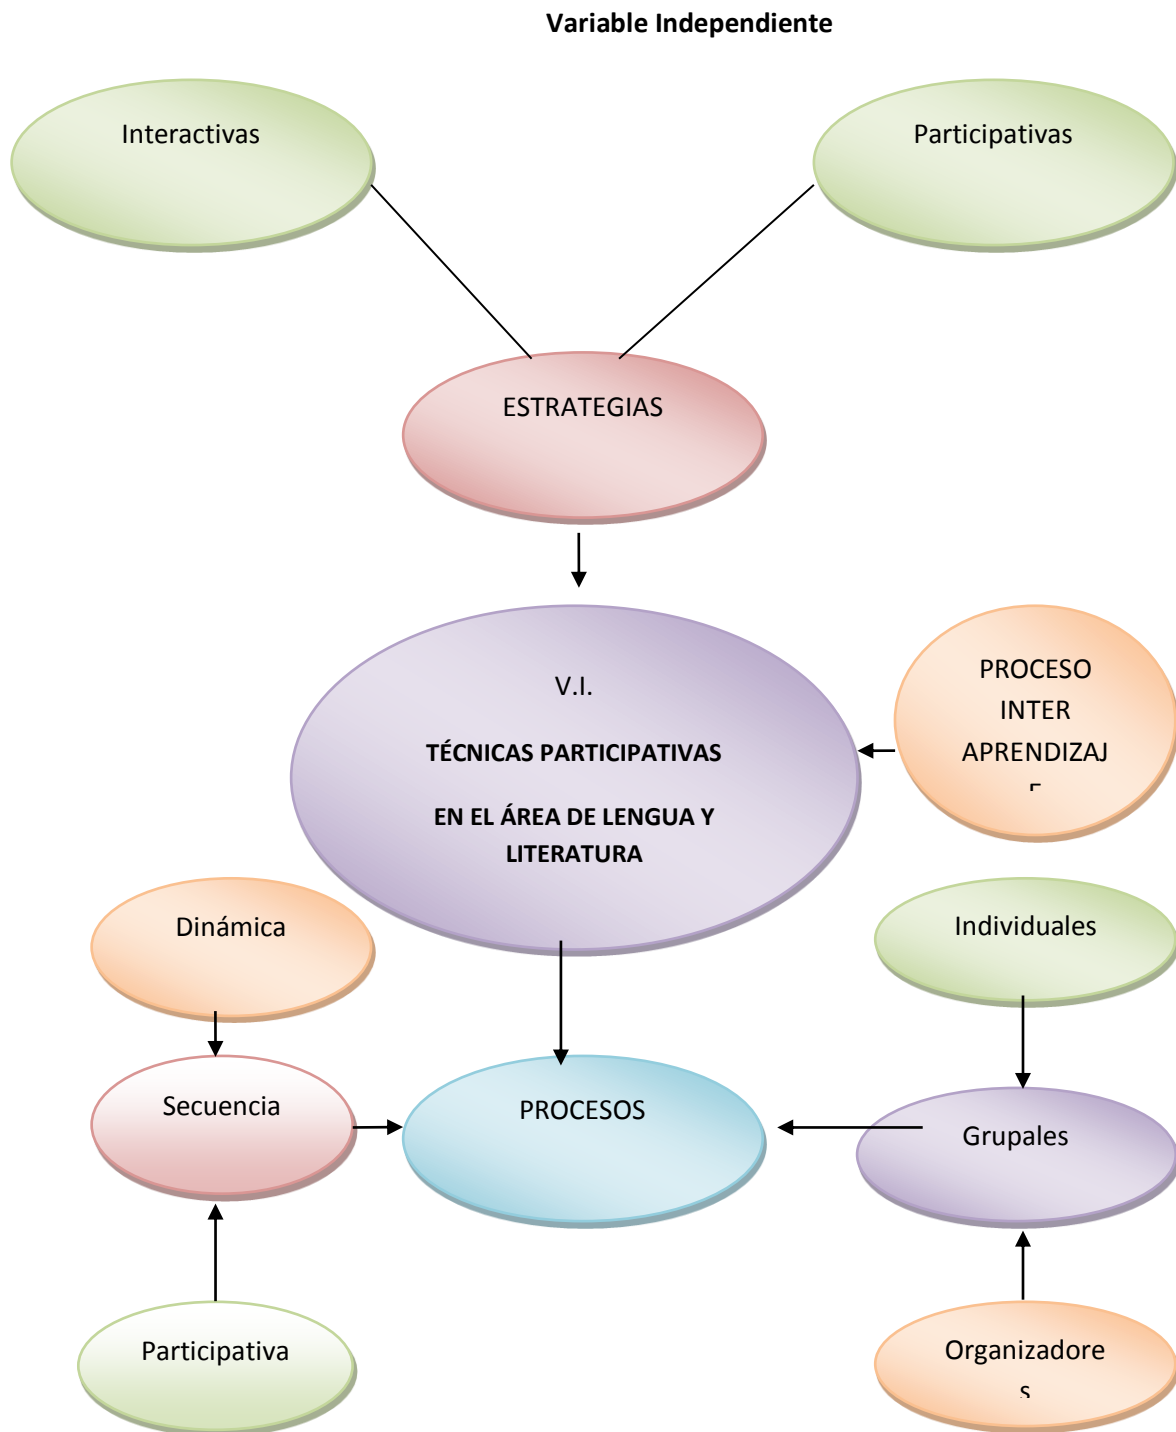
Variable Independiente

Interactivas

Participativas

ESTRATEGIAS

V.I.

TÉCNICAS PARTICIPATIVAS

EN EL ÁREA DE LENGUA Y LITERATURA

PROCESO INTER APRENDIZAJ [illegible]

Dinámica

Individuales

Secuencia

PROCESOS

Grupales

Participativa

Organizadore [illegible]